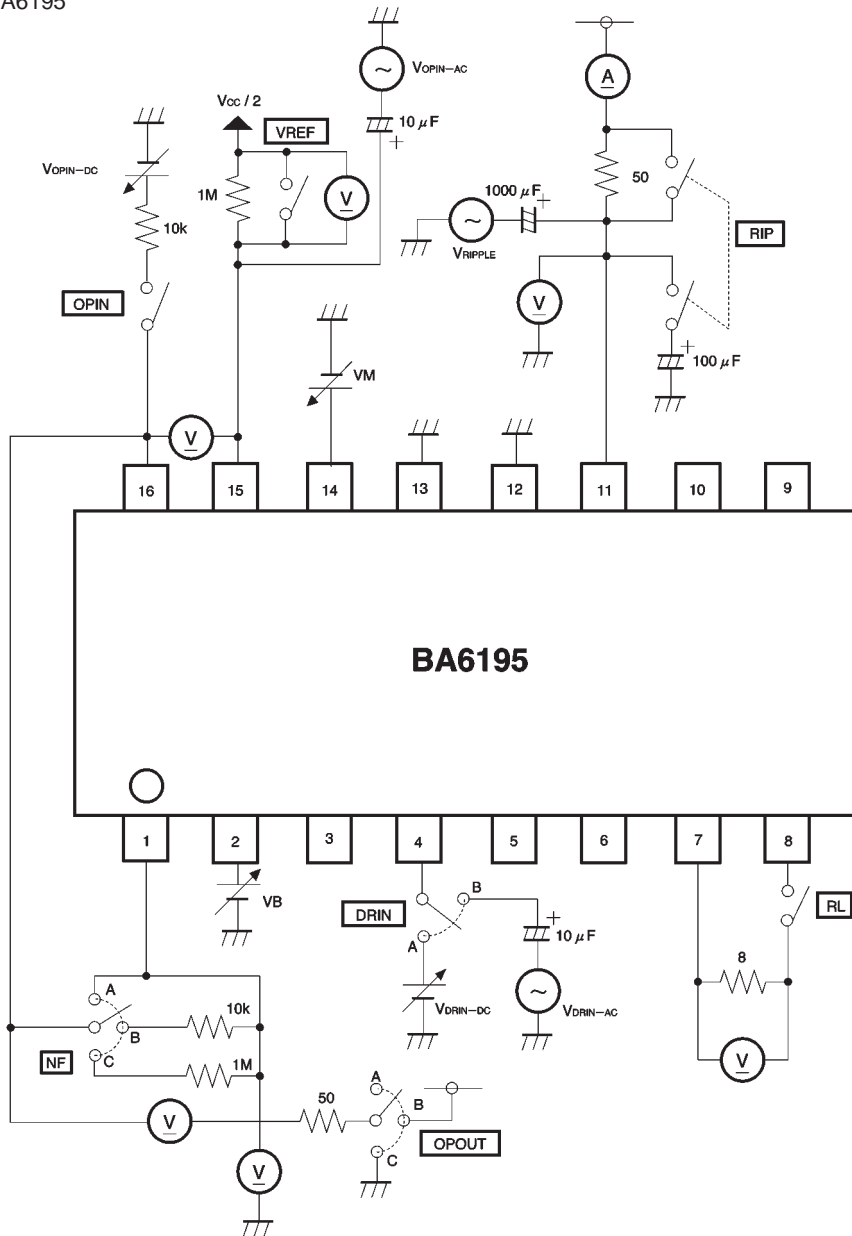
A6195

VOPIN-AC

10 μF

VCC / 2

VREF

VOPIN-DC

1M

V

10k

OPIN

A

50

1000 μF

VRIPPLE

RIP

V

100 μF

VM

V

16

15

14

13

12

11

10

9

BA6195

1

2

3

4

5

6

7

8

VB

DRIN

B

A

10 μF

VDRIN-DC

VDRIN-AC

RL

8

V

A

10k

B

NF

C

1M

V

50

A

B

C

OPOUT

V